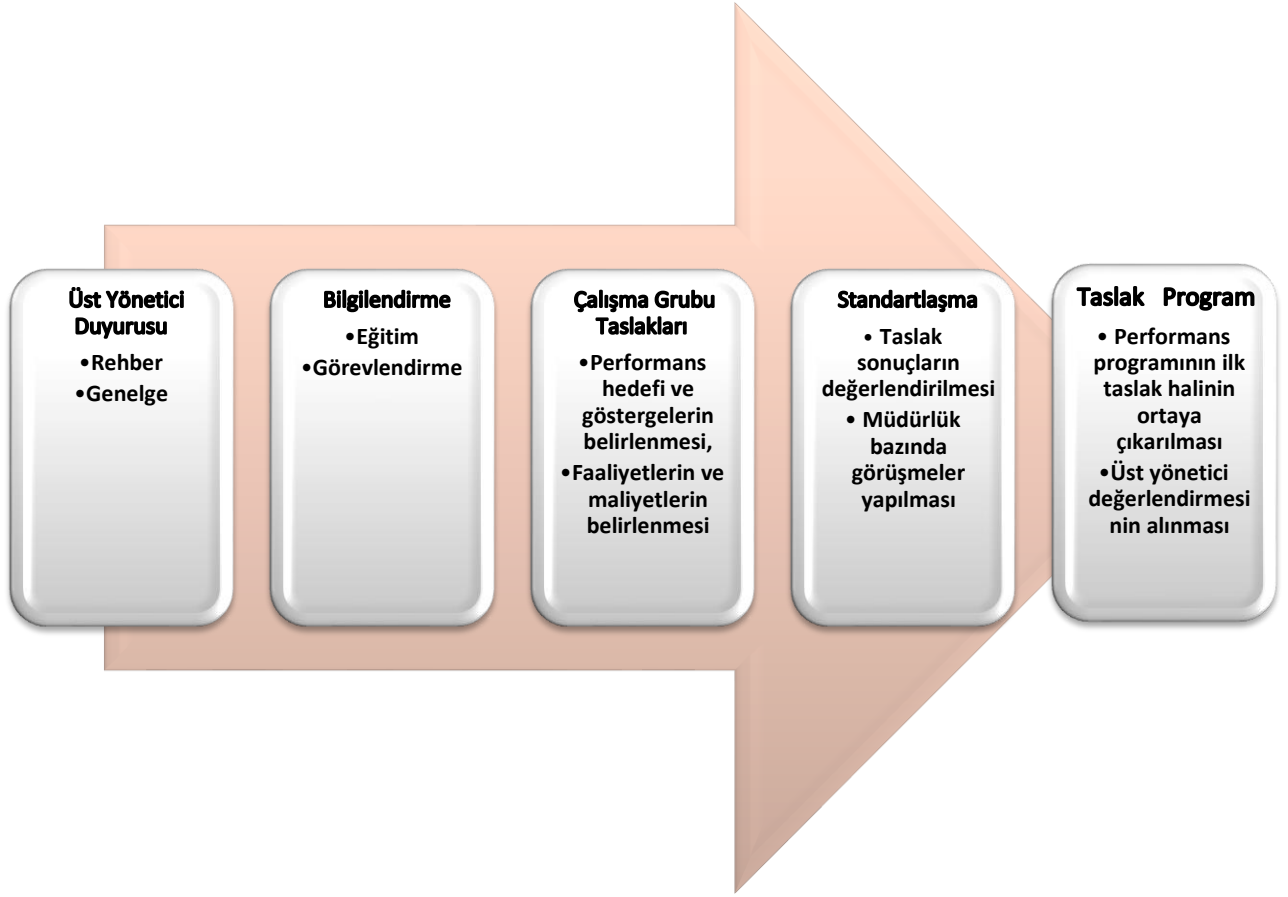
Üst Yönetici Duyurusu
•Rehber
•Genelge

Bilgilendirme
•Eğitim
•Görevlendirme

Çalışma Grubu Taslakları
•Performans hedefi ve göstergelerin belirlenmesi,
•Faaliyetlerin ve maliyetlerin belirlenmesi

Standartlaşma
• Taslak sonuçların değerlendirilmesi
• Müdürlük bazında görüşmeler yapılması

Taslak Program
• Performans programının ilk taslak halinin ortaya çıkarılması
•Üst yönetici değerlendirmesi nin alınması